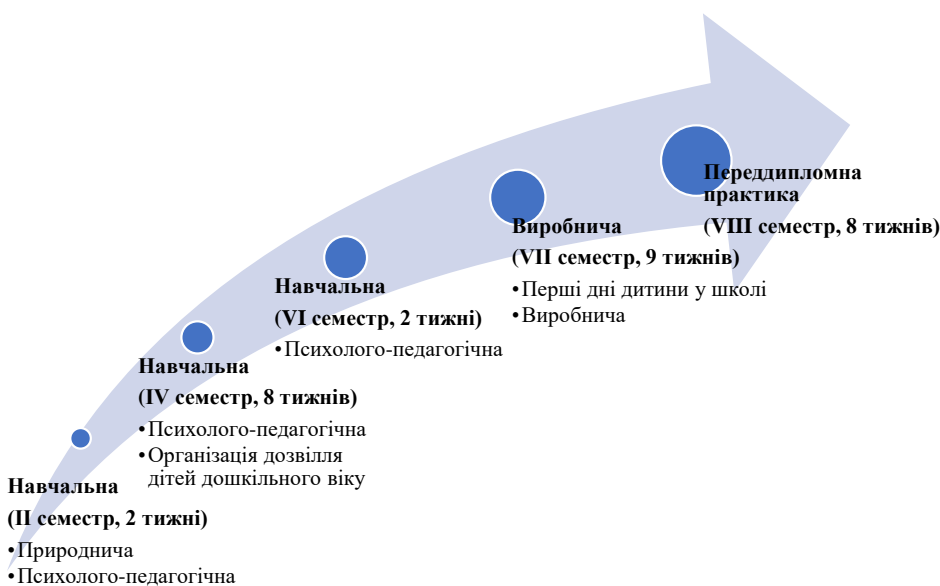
Переддипломна практика
(VIII семестр, 8 тижнів)

Виробнича
(VII семестр, 9 тижнів)
•Перші дні дитини у школі
•Виробнича

Навчальна
(VI семестр, 2 тижні)
•Психолого-педагогічна

Навчальна
(IV семестр, 8 тижнів)
•Психолого-педагогічна
•Організація дозвілля дітей дошкільного віку

Навчальна
(II семестр, 2 тижні)
•Природнича
•Психолого-педагогічна